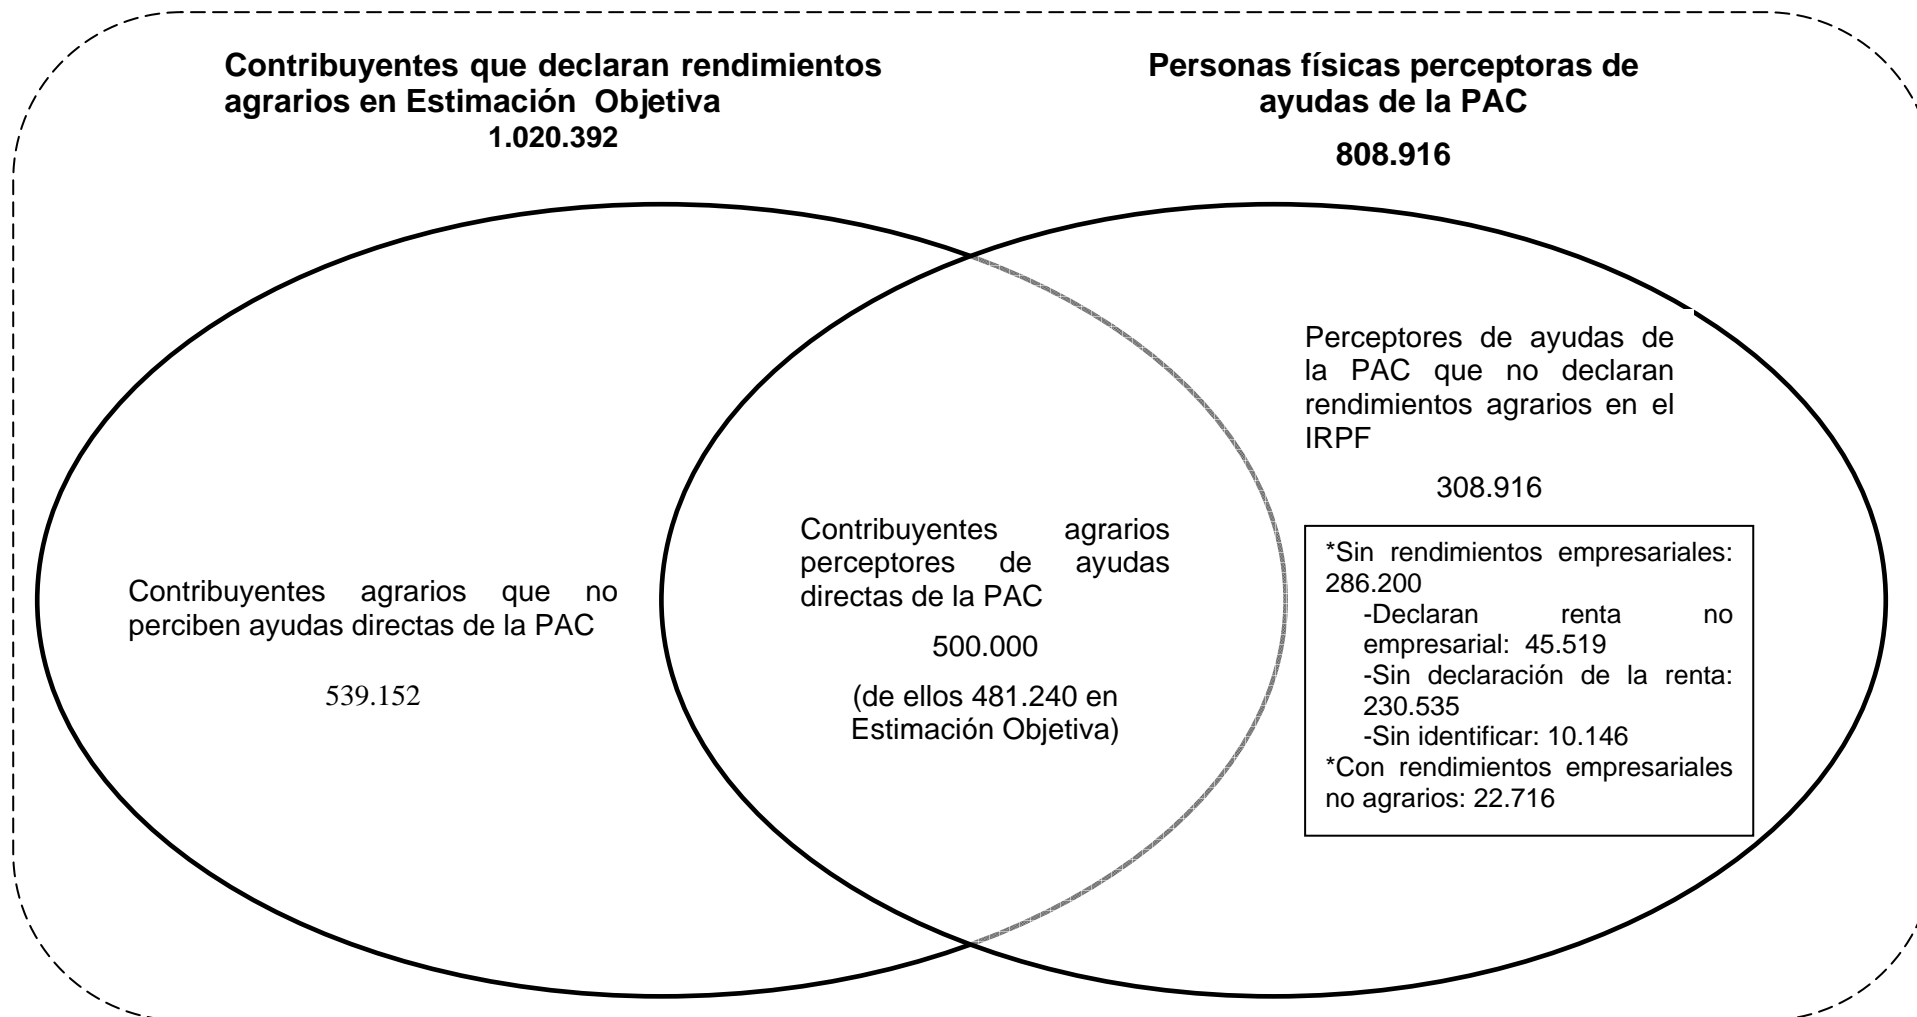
Contribuyentes que declaran rendimientos agrarios en Estimación Objetiva
1.020.392

Personas físicas perceptoras de ayudas de la PAC

808.916

Contribuyentes agrarios que no perciben ayudas directas de la PAC

539.152

Contribuyentes agrarios perceptores de ayudas directas de la PAC

500.000

(de ellos 481.240 en Estimación Objetiva)

Perceptores de ayudas de la PAC que no declaran rendimientos agrarios en el IRPF

308.916

*Sin rendimientos empresariales: 286.200
-Declaran renta no empresarial: 45.519
-Sin declaración de la renta: 230.535
-Sin identificar: 10.146
*Con rendimientos empresariales no agrarios: 22.716